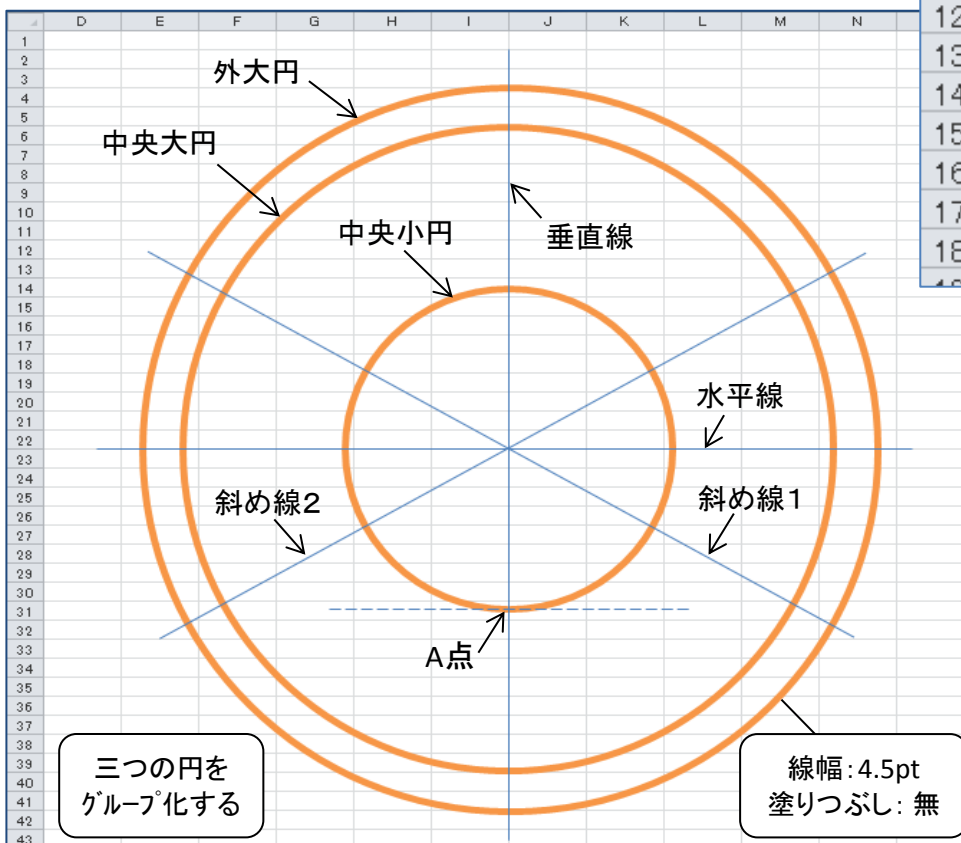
D E F G H I J K L M N

1 2 3 4 5 6 7 8 9 10 11 12 13 14 15 16 17 18 19 20 21 22 23 24 25 26 27 28 29 30 31 32 33 34 35 36 37 38 39 40 41 42 43

12 13 14 15 16 17 18

外大円

中央大円

中央小円

垂直線

水平線

斜め線2

斜め線1

A点

三つの円を
ｸﾞﾙｰﾌﾟ化する

線幅:4.5pt
塗りつぶし: 無